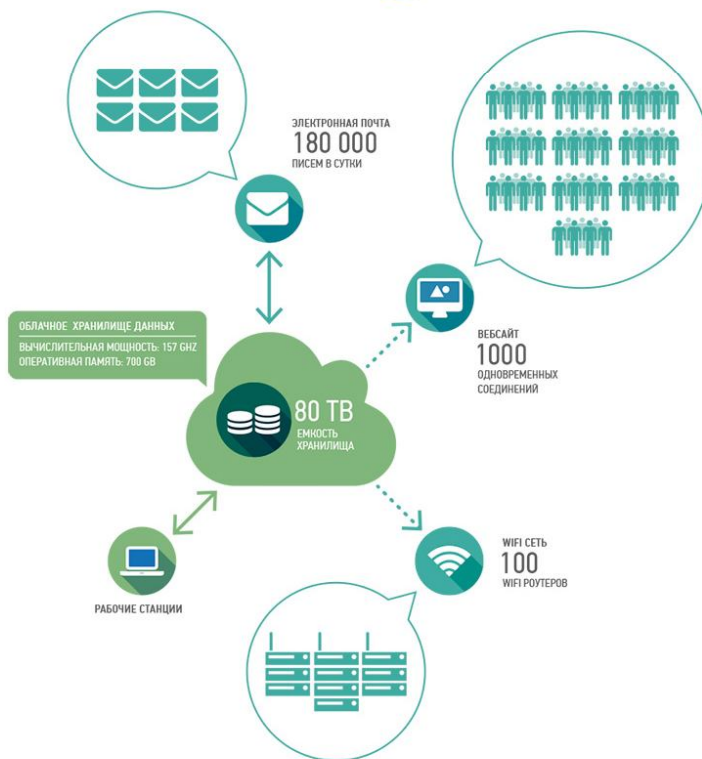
ЭЛЕКТРОННАЯ ПОЧТА
180 000
ПИСЕМ В СУТКИ

ОБЛАЧНОЕ ХРАНИЛИЩЕ ДАННЫХ
ВЫЧИСЛИТЕЛЬНАЯ МОЩНОСТЬ: 157 GHZ
ОПЕРАТИВНАЯ ПАМЯТЬ: 700 GB

ВЕБСАЙТ
1000
ОДНОВРЕМЕННЫХ СОЕДИНЕНИЙ

80 TB
ЕМКОСТЬ ХРАНИЛИЩА

WIFI СЕТЬ
100
WIFI РОУТЕРОВ

РАБОЧИЕ СТАНЦИИ